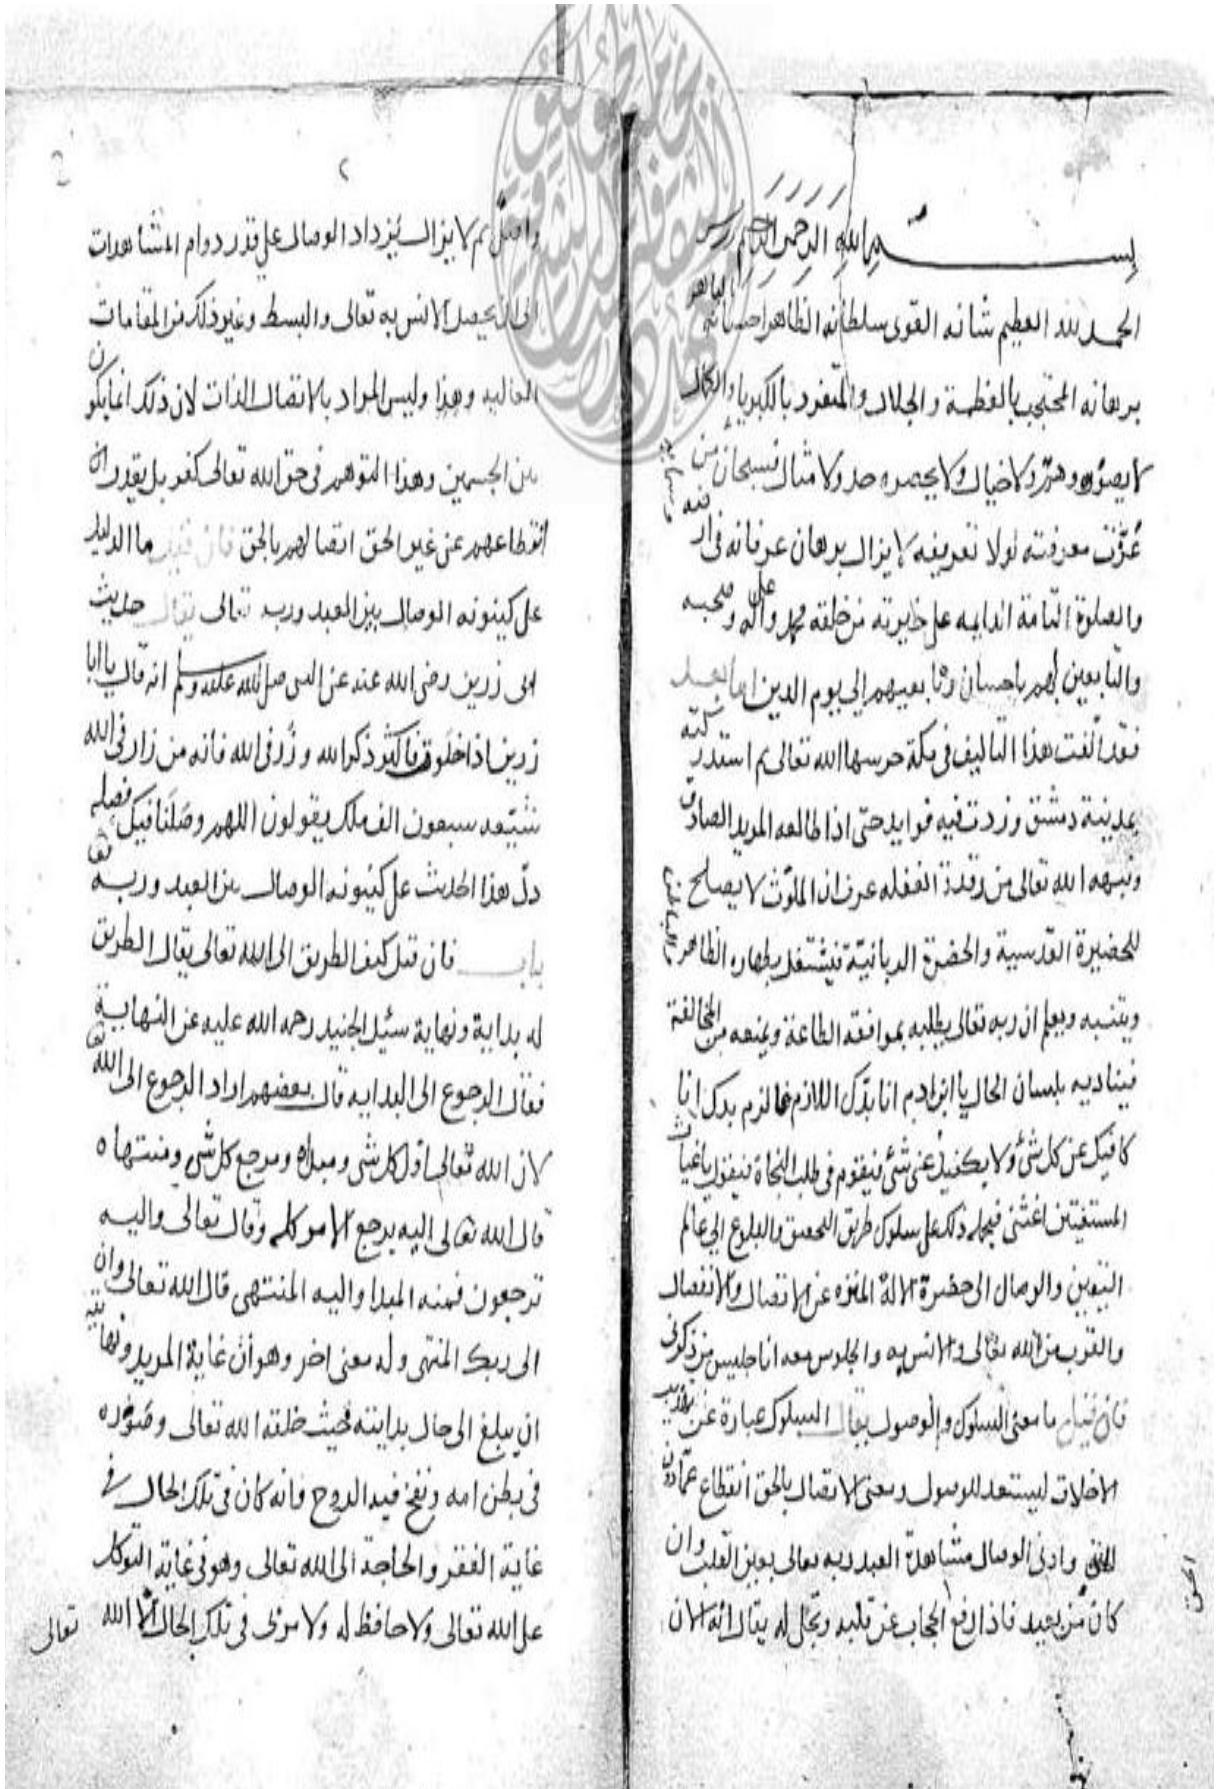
بسم الله الرحمن الرحيم رب يسر

الحمد لله العظيم شانه القوي سلطانه الظاهر احسانه الباهر برهانه المحتجب بالعظمة والجلال والمتفرد بالكبرياء والكمال لا يصوره وهم ولا خيال ولا يحصره حد ولا مثال فسبحان من عز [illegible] معرفته لولا تعريفه لا يزال برهان عرفانه في ازل والصلوة التامة الدايمة على خيرته من خلقه محمد وعلى آله وصحبه والتابعين لهم باحسان وتابعيهم الى يوم الدين اما بعد فقد الفت هذا التاليف في مكة حرسها الله تعالى ثم استدركته بمدينة دمشق وزدت فيه فوايد حتى اذا طالعه المريد الصادق ونبهه الله تعالى من رقدة الغفلة عرف ان المؤمن لا يصلح للحضيرة القدسية والحضرة الربانية فيشتغل بطهارة الظاهر ويتنبه ويعلم ان ربه تعالى يطلبه بموافقة الطاعة ويمنعه من المخالفة فيناديه بلسان الحال يا ابن ادم انا بدك اللازم فالزم بدك انا كافيك عن كل شي ولا يكفيك عنى شي فيقوم في طلب النجاة فيقول يا غياث المستغيثين اغثني فيحمله ذلك على سلوك طريق التحصن والبلوغ الى عالم اليقين والوصال الى حضرة الاله المنزه عن الاتصال والانفصال والقرب من الله تعالى والانس به والجلوس معه انا جليس من ذكرني فان قيل ما معنى السلوك والوصول يقال السلوك عبارة عن تهذيب الاخلاق ليستعد للوصول ومعنى الاتصال بالحق انقطاع عما دون الحق وادنى الوصال مشاهدة العبد ربه تعالى بعين القلب وان كان من بعيد فاذا رفع الحجاب عن قلبه وتجلى له يقال انه الان

واصل ثم لا يزال يزداد الوصال على قدر دوام المشاهدات الى ان يحصل الانس به تعالى والبسط وغير ذلك من المقامات العالية وهذا وليس المراد بالاتصال الذات لان ذلك انما يكون من الجسمين وهذا التوهم في حق الله تعالى كفر بل يقدر ان انقطاعهم عن غير الحق اتصالهم بالحق فان قيل ما الدليل على كينونة الوصال بين العبد وربه تعالى يقال حديث ابي زرين رضي الله عنه عن النبي صلى الله عليه وسلم انه قال يا ابا زرين اذا خلوت فاكثر ذكر الله وزرني الله فانه من زارني الله شيعه سبعون الف ملك يقولون اللهم وصّلنا فيك وصله دل هذا الحديث على كينونة الوصال بين العبد وربه تعالى فان قيل كيف الطريق الى الله تعالى يقال الطريق له بداية ونهاية سيل الجنيد رحمه الله عليه عن النهاية فقال الرجوع الى البداية قال بعضهم اراد الرجوع الى الله لان الله تعالى اول كل شي ومبداه ومرجع كل شي ومنتهاه قال الله تعالى اليه يرجع الامر كله وقال تعالى واليه ترجعون فمنه المبدا واليه المنتهى قال الله تعالى وان الى ربك المنتهى وله معنى اخر وهو ان غاية المريد ونهايته ان يبلغ الى حال بدايته فحيث خلقه الله تعالى وصوره في بطن امه ونفخ فيه الروح فانه كان في تلك الحال في غاية الفقر والحاجة الى الله تعالى وهو في غاية التوكل على الله تعالى ولا حافظ له ولا موى في تلك الحال الا الله تعالى